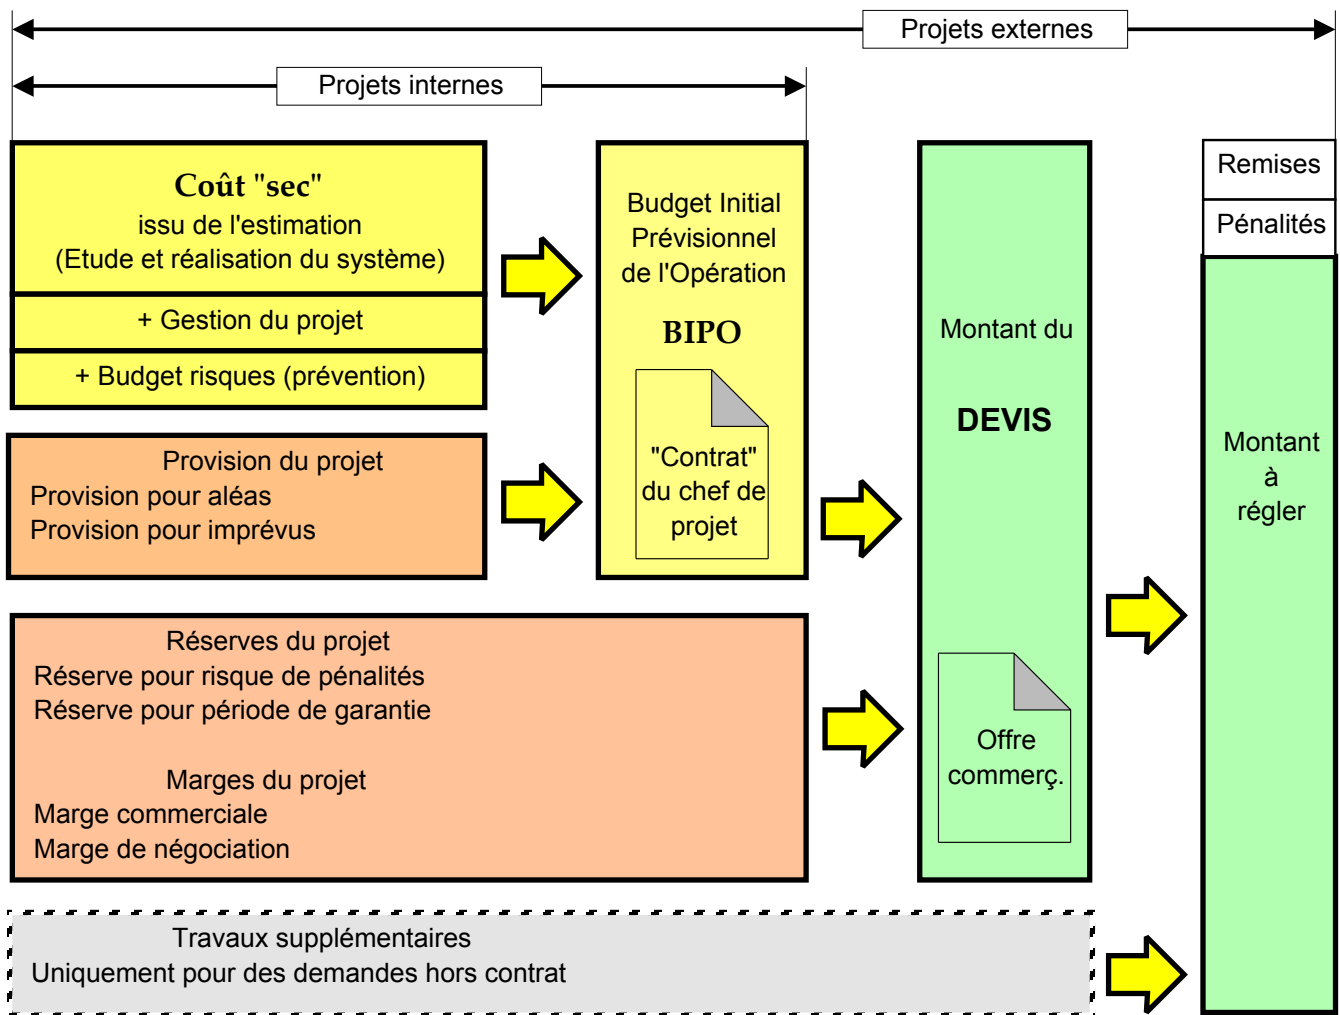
Projets externes

Projets internes

Coût "sec"
issu de l'estimation
(Etude et réalisation du système)

+ Gestion du projet

+ Budget risques (prévention)

Provision du projet
Provision pour aléas
Provision pour imprévus

Réserves du projet
Réserve pour risque de pénalités
Réserve pour période de garantie

Marges du projet
Marge commerciale
Marge de négociation

Travaux supplémentaires
Uniquement pour des demandes hors contrat

Budget Initial Prévisionnel de l'Opération

BIPO

"Contrat" du chef de projet

Montant du

DEVIS

Offre commerç.

Remises

Pénalités

Montant à régler